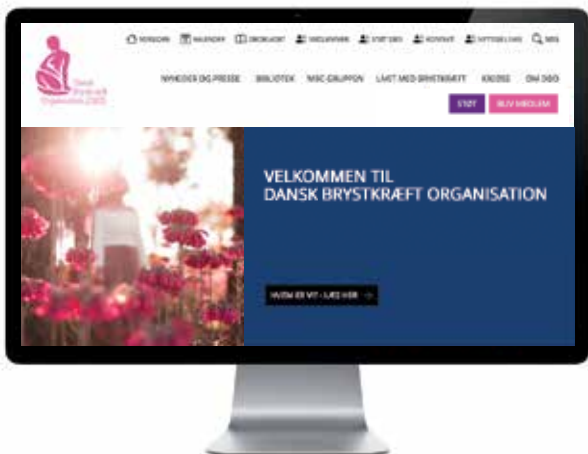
VERSION KALENDER ORDBLIND MEDLEMMER STØT DBO KONTAKT NYTTIGE LINKS SØG

Dansk Brystkræft Organisation DBO

NYHEDER OG PRESSE BIBLIOTEK MBC-GRUPPEN LIVET MED BRYSTKRÆFT KREDSE OM DBO

STØT BLIV MEDLEM

VELKOMMEN TIL DANSK BRYSTKRÆFT ORGANISATION

HVEM ER VI? - LÆS HER